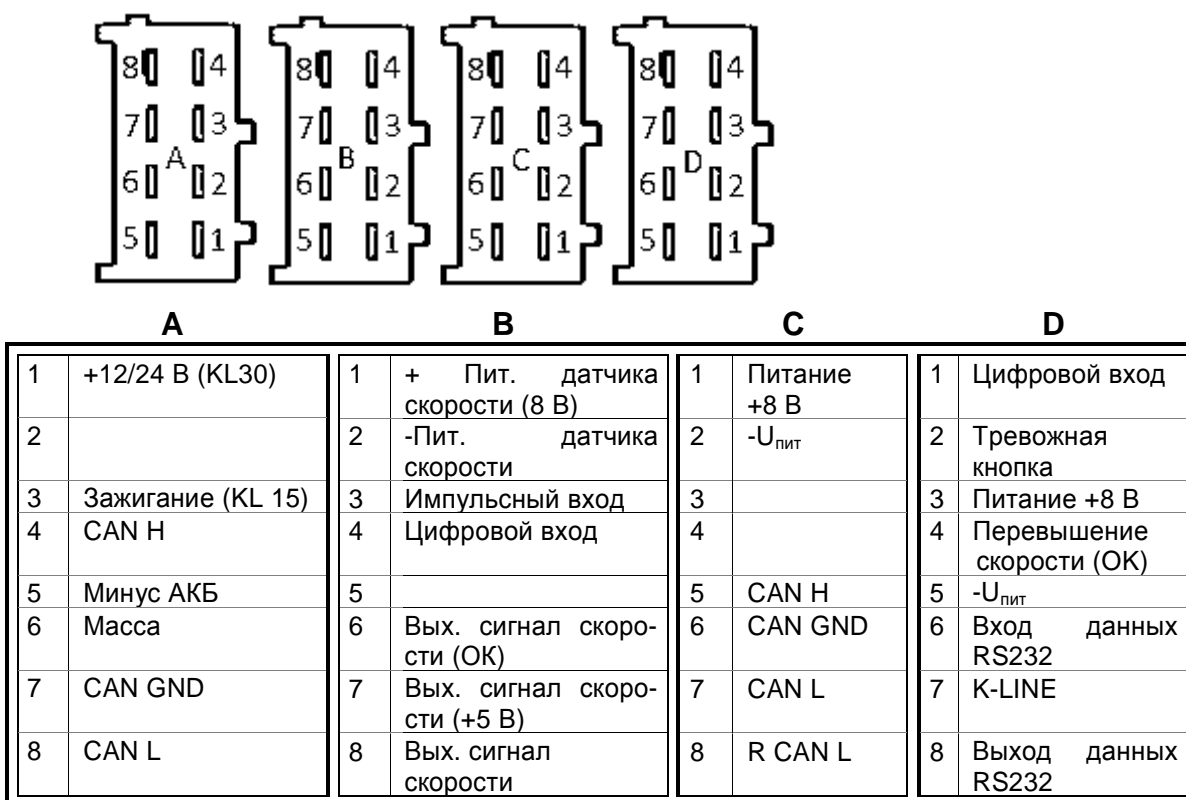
8 4
7 3
A
6 2
5 1

8 4
7 3
B
6 2
5 1

8 4
7 3
C
6 2
5 1

8 4
7 3
D
6 2
5 1

A

| 1 | +12/24 В (KL30) |
|---|---|
| 2 | |
| 3 | Зажигание (KL 15) |
| 4 | CAN H |
| 5 | Минус АКБ |
| 6 | Масса |
| 7 | CAN GND |
| 8 | CAN L |

B

| 1 | + Пит. датчика скорости (8 В) |
|---|---|
| 2 | -Пит. датчика скорости |
| 3 | Импульсный вход |
| 4 | Цифровой вход |
| 5 | |
| 6 | Вых. сигнал скорости (ОК) |
| 7 | Вых. сигнал скорости (+5 В) |
| 8 | Вых. сигнал скорости |

C

| 1 | Питание +8 В |
|---|---|
| 2 | $-U_{пит}$ |
| 3 | |
| 4 | |
| 5 | CAN H |
| 6 | CAN GND |
| 7 | CAN L |
| 8 | R CAN L |

D

| 1 | Цифровой вход |
|---|---|
| 2 | Тревожная кнопка |
| 3 | Питание +8 В |
| 4 | Перевышение скорости (ОК) |
| 5 | $-U_{пит}$ |
| 6 | Вход данных RS232 |
| 7 | K-LINE |
| 8 | Выход данных RS232 |